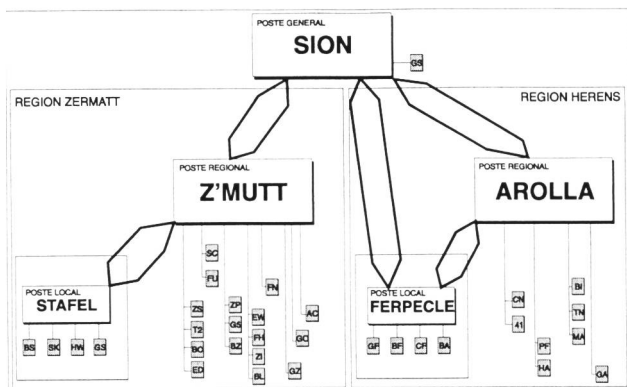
POSTE GENERAL
SION
GS

REGION ZERMATT

REGION HERENS

POSTE REGIONAL
Z'MUTT

POSTE REGIONAL
AROLLA

SC
FU
FN
ZP
GS
BZ
ZS
T2
BC
ED
EW
FH
ZI
BL
AC
GC
GZ

POSTE LOCAL
STAFEL
BS
SK
HW
GS

POSTE LOCAL
FERPECLE
GF
BF
CF
BA

CN
41
PF
HA
BI
TN
MA
GA